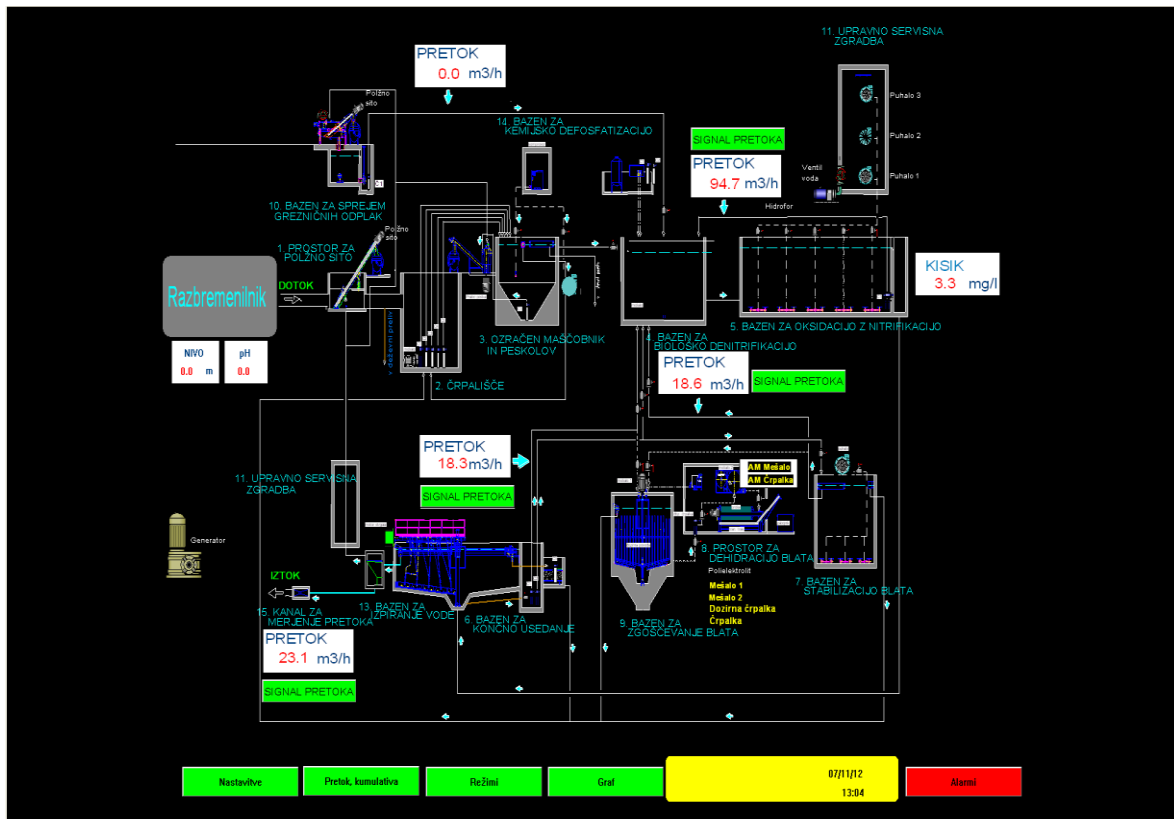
PRETOK
0.0 m3/h

11. UPRAVNO SERVISNA ZGRADBA

Puhalo 3
Puhalo 2
Puhalo 1
Ventil voda

Polžno sito

14. BAZEN ZA KEMIJSKO DEFOSFATIZACIJO

SIGNAL PRETOKA

PRETOK
94.7 m3/h

Hidrofor

10. BAZEN ZA SPREJEM GREZNIČNIH ODPLAK

Polžno sito

1. PROSTOR ZA POLŽNO SITO

Razbremenilnik

DOTOK

KISIK
3.3 mg/l

NIVO
0.0 m

pH
0.0

3. OZRAČEN MAŠČOBNIK IN PESKOLOV

4. BAZEN ZA BIOLOŠKO DENITRIFIKACIJO

5. BAZEN ZA OKSIDACIJO Z NITRIFIKACIJO

2. ČRPALIŠČE

PRETOK
18.6 m3/h

SIGNAL PRETOKA

PRETOK
18.3m3/h

SIGNAL PRETOKA

11. UPRAVNO SERVISNA ZGRADBA

AM Mešalo
AM Črpalka

Generator

8. PROSTOR ZA DEHIDRACIJO BLATA

Polielektrolit

Mešalo 1
Mešalo 2
Dozirna črpalka
Črpalka

7. BAZEN ZA STABILIZACIJO BLATA

IZTOK

15. KANAL ZA MERJENJE PRETOKA

13. BAZEN ZA IZPIRANJE VODE

6. BAZEN ZA KONČNO USEDANJE

9. BAZEN ZA ZGOŠČEVANJE BLATA

PRETOK
23.1 m3/h

SIGNAL PRETOKA

Nastavitve
Pretok, kumulativa
Režimi
Graf
07/11/12
13:04
Alarmi